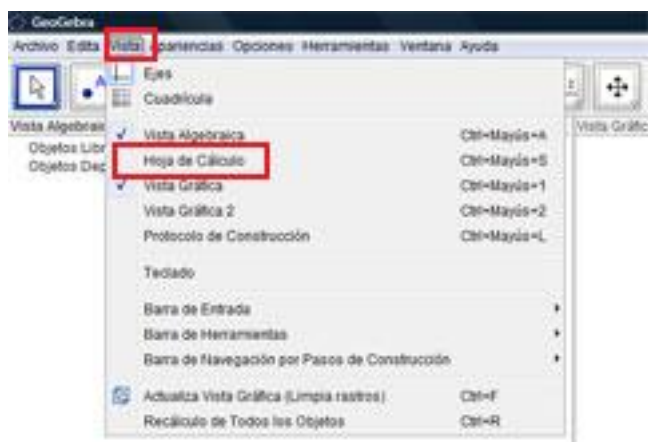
GeoGebra

Archivo Edita Vista Apariencias Opciones Herramientas Ventana Ayuda

Vista Algebraica
Objetos Libr
Objetos Dep

Vista Gráfica

Ejes
Cuadrícula

Vista Algebraica Ctrl+Mayús+A
Hoja de Cálculo Ctrl+Mayús+S
Vista Gráfica Ctrl+Mayús+1
Vista Gráfica 2 Ctrl+Mayús+2
Protocolo de Construcción Ctrl+Mayús+L

Teclado

Barra de Entrada
Barra de Herramientas
Barra de Navegación por Pasos de Construcción

Actualiza Vista Gráfica (Limpia rastros) Ctrl+F
Recálculo de Todos los Objetos Ctrl+R